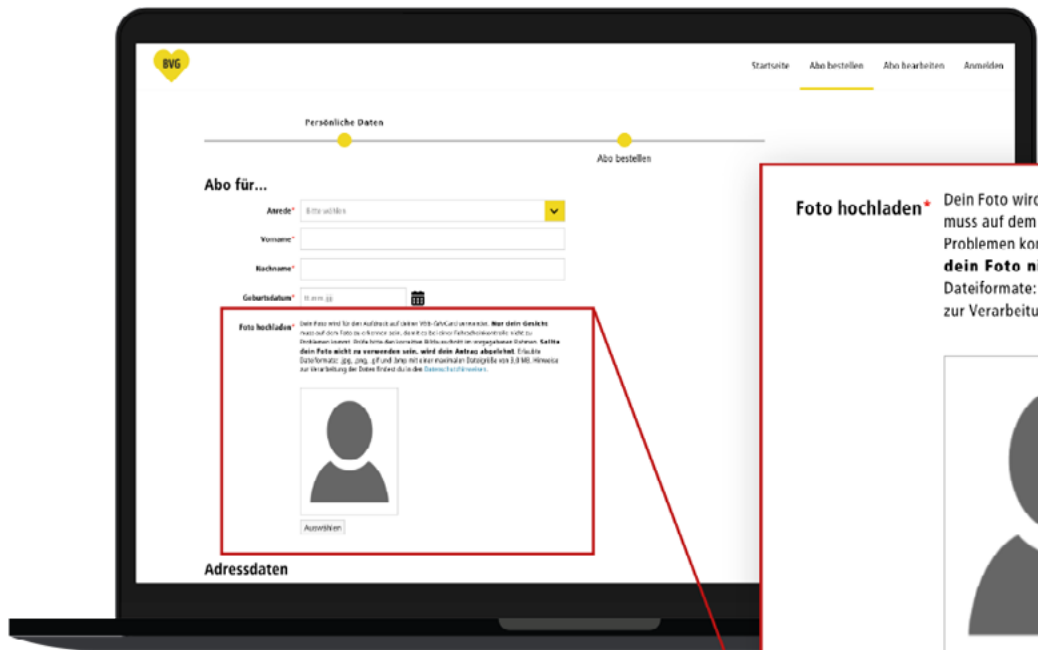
BVG

Startseite Abo bestellen Abo bearbeiten Anmelden

Persönliche Daten

Abo bestellen

Abo für...

Anrede* Bitte wählen

Vorname*

Nachname*

Geburtsdatum* tt.mm.jjjj

Foto hochladen* Dein Foto wird für den Aufdruck auf deiner VBB-fahrCard verwendet. Nur dein Gesicht muss auf dem Foto zu erkennen sein, damit es bei einer Fahrscheinkontrolle nicht zu Problemen kommt. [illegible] Sollte dein Foto nicht zu verwenden sein, wird dein Antrag abgelehnt. Erlaubte Dateiformate: .jpg, .png, .gif und .bmp mit einer maximalen Dateigröße von 3,0 MB. Hinweise zur Verarbeitung der Daten findest du in den Datenschutzhinweisen.

Auswählen

Adressdaten

Foto hochladen* Dein Foto wird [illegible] muss auf dem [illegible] Problemen kom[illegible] dein Foto ni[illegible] Dateiformate: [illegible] zur Verarbeitu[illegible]